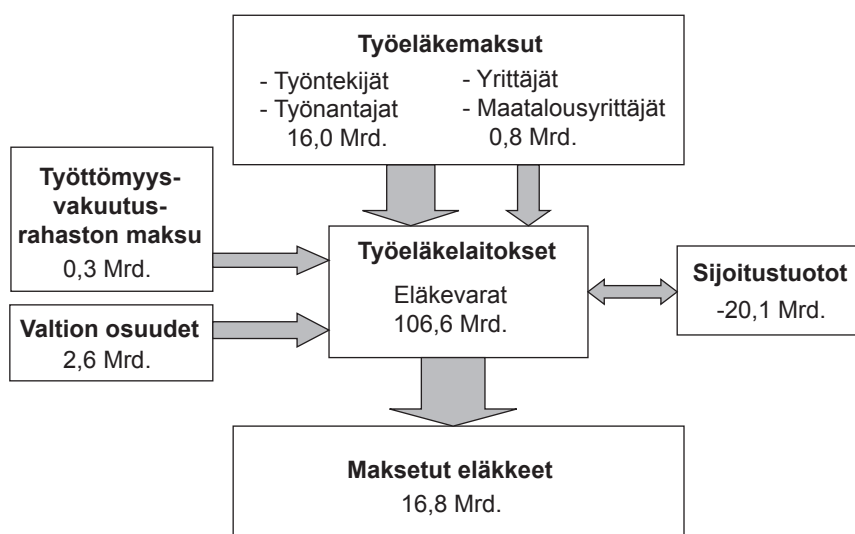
**Työeläkemaksut**

- Työntekijät
- Työnantajat
16,0 Mrd.

- Yrittäjät
- Maatalousyrittäjät
0,8 Mrd.

**Työttömyys-vakuutus-rahaston maksu**
0,3 Mrd.

**Valtion osuudet**
2,6 Mrd.

**Työeläkelaitokset**
Eläkevarat
106,6 Mrd.

**Sijoitustuotot**
-20,1 Mrd.

**Maksetut eläkkeet**
16,8 Mrd.